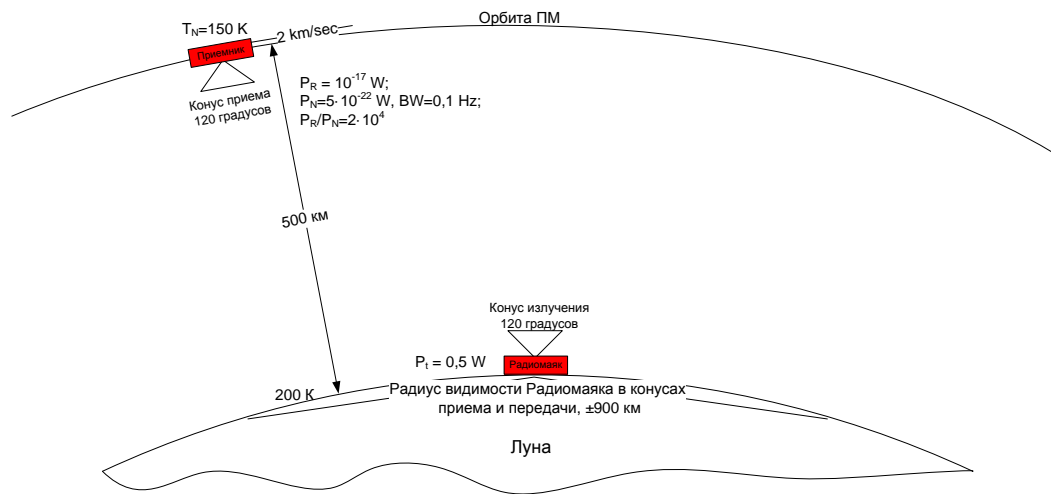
$T_N$=150 K

Приемник

2 km/sec

Орбита ПМ

Конус приема 120 градусов

$P_R = 10^{-17}$ W;
$P_N$=$5\cdot 10^{-22}$ W, BW=0,1 Hz;
$P_R/P_N$=$2\cdot 10^4$

500 км

Конус излучения 120 градусов

$P_t$ = 0,5 W

Радиомаяк

200 K

Радиус видимости Радиомаяка в конусах приема и передачи, ±900 км

Луна